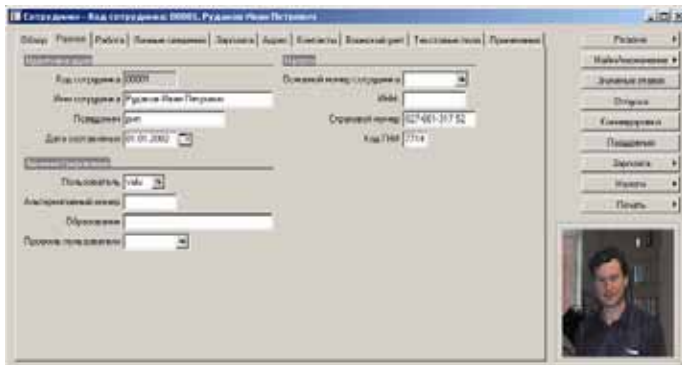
Сотрудники - Код сотрудника: 00001, Руденко Иван Петрович

Обзор | Ресурс | Работа | Личные сведения | Зарплата | Адрес | Контакты | Основной учет | Текстовые поля | Примечания

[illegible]

Код сотрудника 00001

Имя сотрудника Руденко Иван Петрович

Псевдоним рип

Дата составления 01.01.2002

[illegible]

Пользователь vale

Альтернативный номер

Образование

Профиль пользователя

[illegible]

Основной номер сотрудника

ИНН

Страховой номер 027-661-317 52

Код ПФР 7714

Разделы

Найти/Отображение

Значения отдела

Отпуска

Командировки

Поддержка

Зарплата

Налоги

Печать